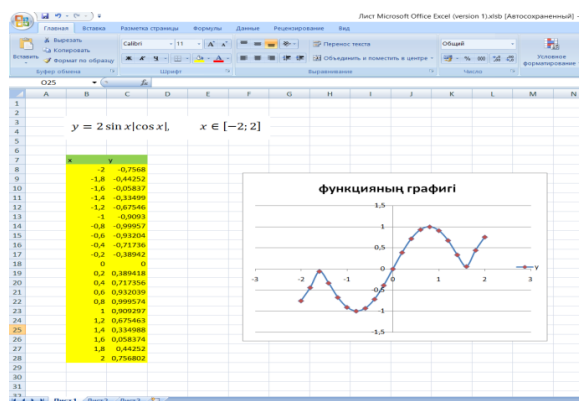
Лист Microsoft Office Excel (version 1).xlsb [Автосохраненный] -

Главная Вставка Разметка страницы Формулы Данные Рецензирование Вид

Вырезать
Копировать
Вставить
Формат по образцу
Буфер обмена

Calibri 11
Шрифт

Перенос текста
Объединить и поместить в центре
Выравнивание

Общий
Число

Условное форматирование

O25

$y = 2\sin x|\cos x|, \qquad x \in [-2; 2]$

| x | y |
|---|---|
| -2 | -0,7568 |
| -1,8 | -0,44252 |
| -1,6 | -0,05837 |
| -1,4 | -0,33499 |
| -1,2 | -0,67546 |
| -1 | -0,9093 |
| -0,8 | -0,99957 |
| -0,6 | -0,93204 |
| -0,4 | -0,71736 |
| -0,2 | -0,38942 |
| 0 | 0 |
| 0,2 | 0,389418 |
| 0,4 | 0,717356 |
| 0,6 | 0,932039 |
| 0,8 | 0,999574 |
| 1 | 0,909297 |
| 1,2 | 0,675463 |
| 1,4 | 0,334988 |
| 1,6 | 0,058374 |
| 1,8 | 0,44252 |
| 2 | 0,756802 |

функцияның графигі

1,5
1
0,5
0
-3 -2 -1 1 2 3
-0,5
-1
-1,5
y

Лист1 Лист2 Лист3